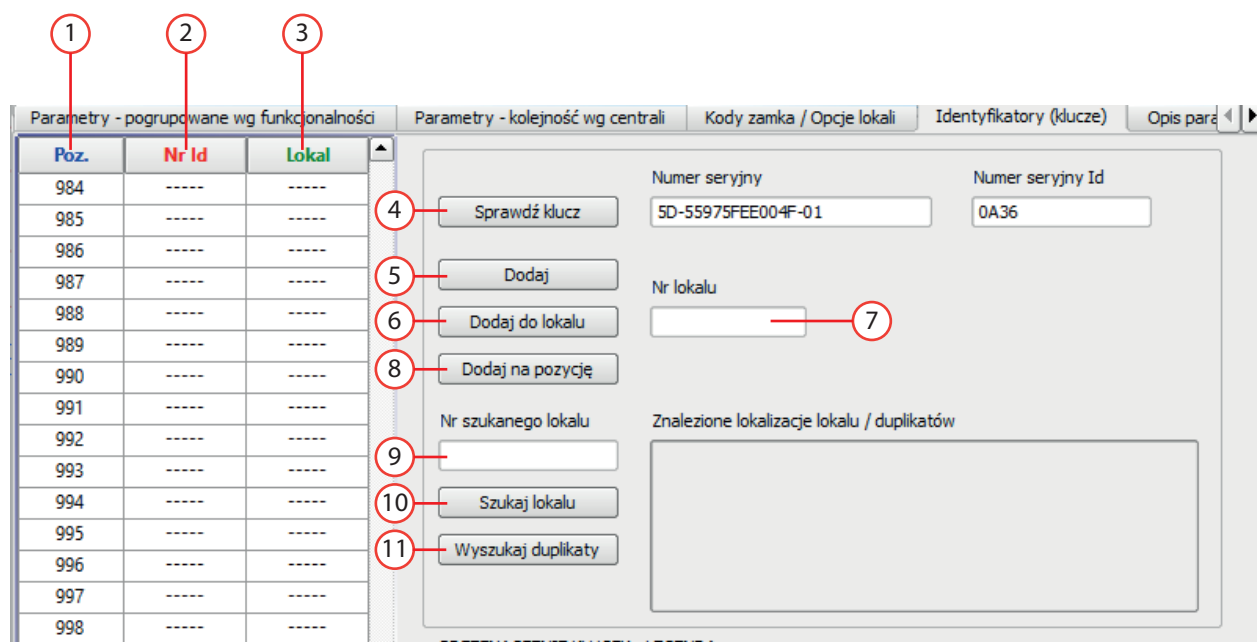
1 2 3

Parametry - pogrupowane wg funkcjonalności | Parametry - kolejność wg centrali | Kody zamka / Opcje lokali | Identyfikatory (klucze) | Opis para

| Poz. | Nr Id | Lokal |
|---|---|---|
| 984 | ----- | ----- |
| 985 | ----- | ----- |
| 986 | ----- | ----- |
| 987 | ----- | ----- |
| 988 | ----- | ----- |
| 989 | ----- | ----- |
| 990 | ----- | ----- |
| 991 | ----- | ----- |
| 992 | ----- | ----- |
| 993 | ----- | ----- |
| 994 | ----- | ----- |
| 995 | ----- | ----- |
| 996 | ----- | ----- |
| 997 | ----- | ----- |
| 998 | ----- | ----- |

Numer seryjny
Numer seryjny Id
4 Sprawdź klucz
5D-55975FEE004F-01
0A36
5 Dodaj
Nr lokalu
6 Dodaj do lokalu
7
8 Dodaj na pozycję
Nr szukanego lokalu
Znalezione lokalizacje lokalu / duplikatów
9
10 Szukaj lokalu
11 Wyszukaj duplikaty